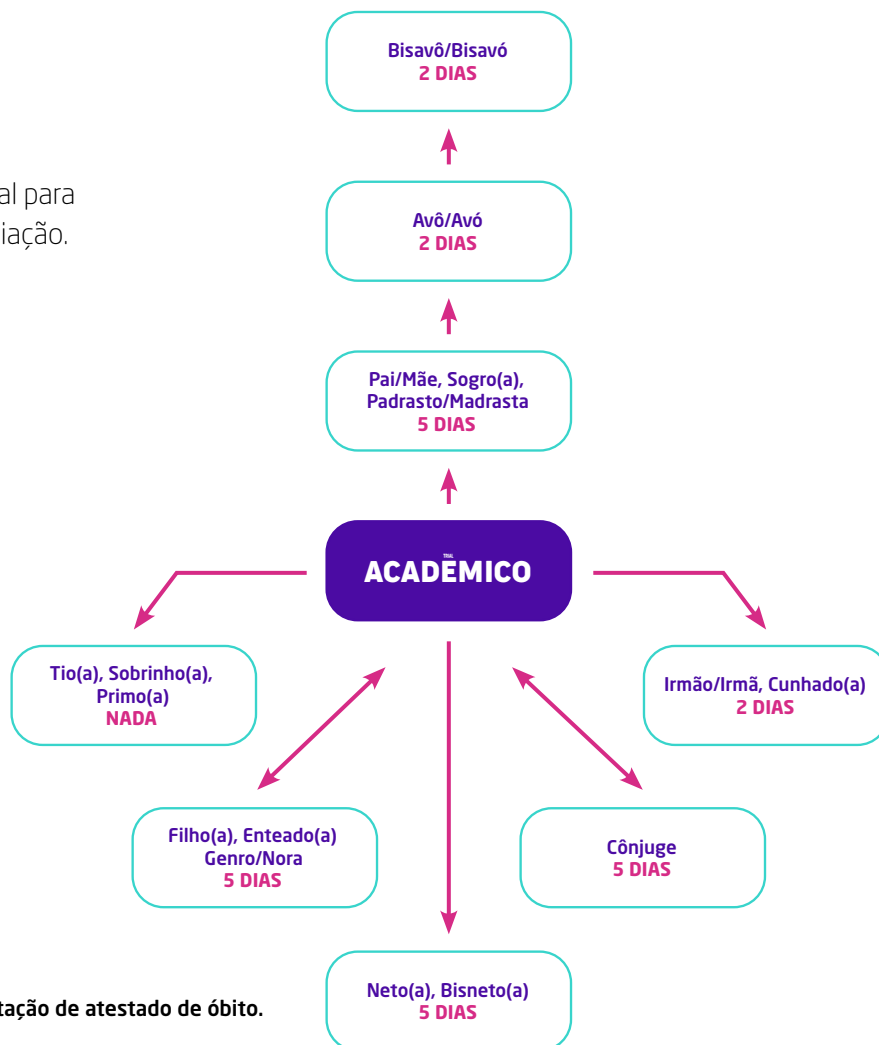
al para
iação.

Bisavô/Bisavó
2 DIAS

Avô/Avó
2 DIAS

Pai/Mãe, Sogro(a), Padrasto/Madrasta
5 DIAS

ACADÊMICO

Tio(a), Sobrinho(a), Primo(a)
NADA

Irmão/Irmã, Cunhado(a)
2 DIAS

Filho(a), Enteado(a) Genro/Nora
5 DIAS

Cônjuge
5 DIAS

Neto(a), Bisneto(a)
5 DIAS

tação de atestado de óbito.